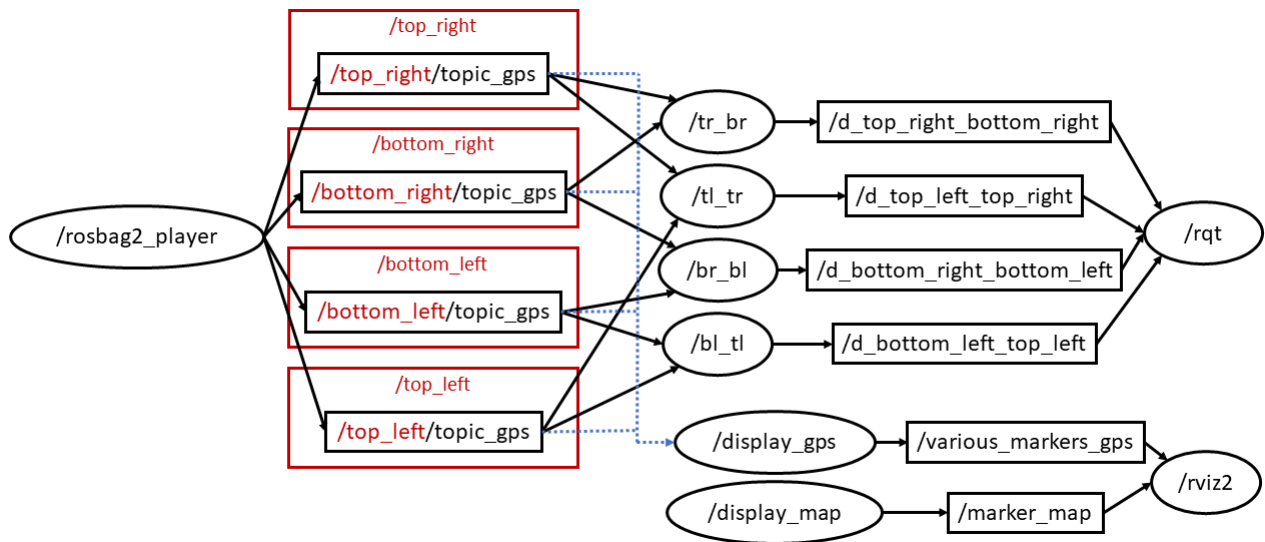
/rosbag2_player

/top_right
/top_right/topic_gps

/bottom_right
/bottom_right/topic_gps

/bottom_left
/bottom_left/topic_gps

/top_left
/top_left/topic_gps

/tr_br
/tl_tr
/br_bl
/bl_tl

/d_top_right_bottom_right
/d_top_left_top_right
/d_bottom_right_bottom_left
/d_bottom_left_top_left

/rqt

/display_gps
/various_markers_gps
/display_map
/marker_map
/rviz2